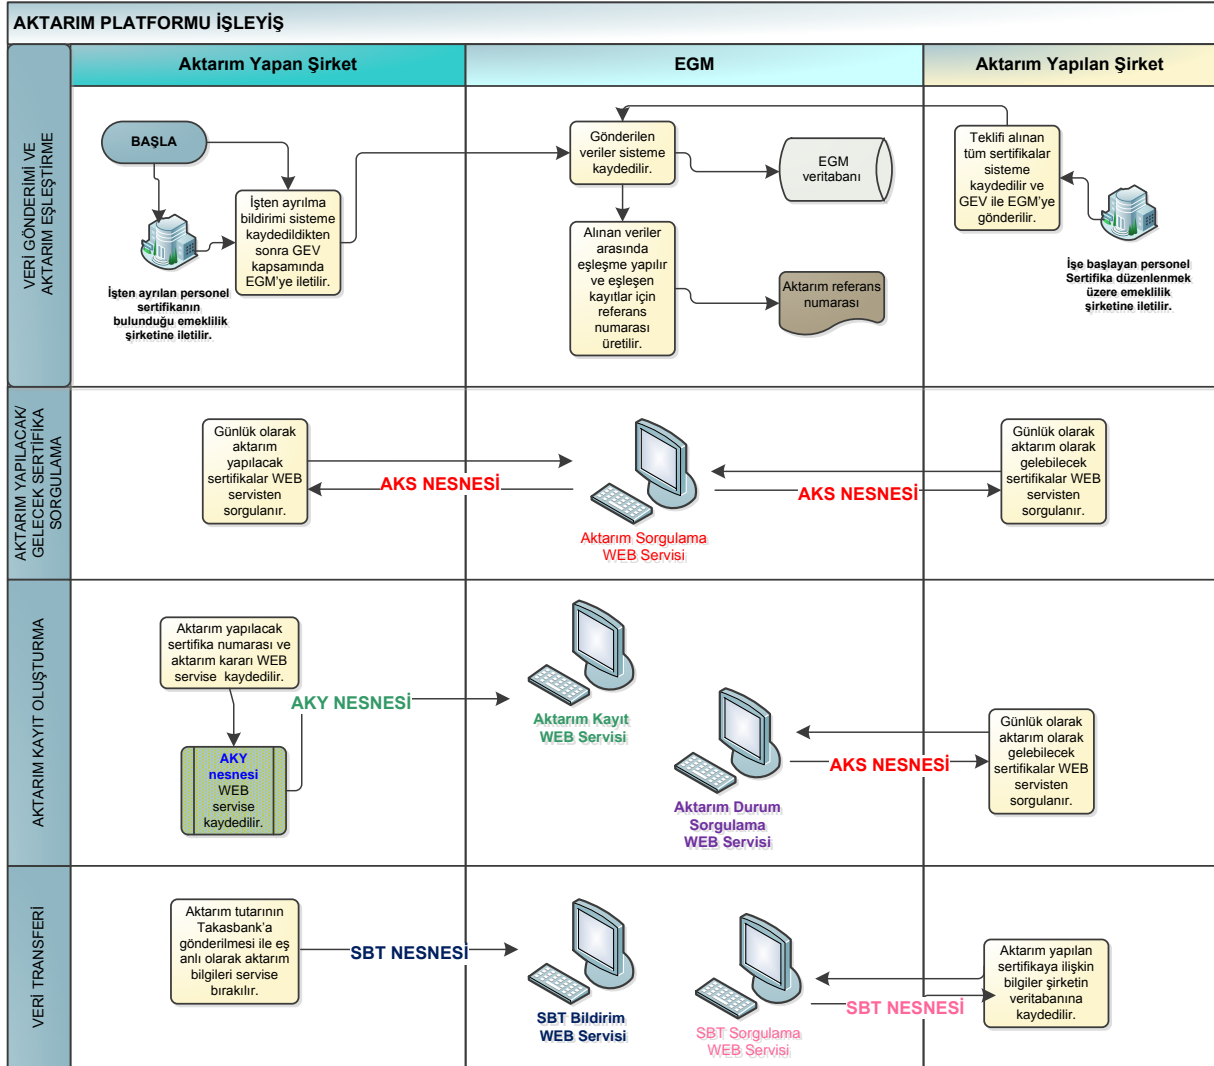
AKTARIM PLATFORMU İŞLEYİŞ

Aktarım Yapan Şirket

EGM

Aktarım Yapılan Şirket

VERİ GÖNDERİMİ VE AKTARIM EŞLEŞTİRME

BAŞLA

İşten ayrılan personel sertifikanın bulunduğu emeklilik şirketine iletilir.

İşten ayrılma bildirimi sisteme kaydedildikten sonra GEV kapsamında EGM'ye iletilir.

Gönderilen veriler sisteme kaydedilir.

EGM veritabanı

Alınan veriler arasında eşleşme yapılır ve eşleşen kayıtlar için referans numarası üretilir.

Aktarım referans numarası

Teklifi alınan tüm sertifikalar sisteme kaydedilir ve GEV ile EGM'ye gönderilir.

İşe başlayan personel Sertifika düzenlenmek üzere emeklilik şirketine iletilir.

AKTARIM YAPILACAK/ GELECEK SERTİFİKA SORGULAMA

Günlük olarak aktarım yapılacak sertifikalar WEB servisten sorgulanır.

AKS NESNESİ

Aktarım Sorgulama WEB Servisi

AKS NESNESİ

Günlük olarak aktarım olarak gelebilecek sertifikalar WEB servisten sorgulanır.

AKTARIM KAYIT OLUŞTURMA

Aktarım yapılacak sertifika numarası ve aktarım kararı WEB servise kaydedilir.

AKY NESNESİ

AKY nesnesi WEB servise kaydedilir.

Aktarım Kayıt WEB Servisi

Aktarım Durum Sorgulama WEB Servisi

AKS NESNESİ

Günlük olarak aktarım olarak gelebilecek sertifikalar WEB servisten sorgulanır.

VERİ TRANSFERİ

Aktarım tutarının Takasbank'a gönderilmesi ile eş anlı olarak aktarım bilgileri servise bırakılır.

SBT NESNESİ

SBT Bildirim WEB Servisi

SBT Sorgulama WEB Servisi

SBT NESNESİ

Aktarım yapılan sertifikaya ilişkin bilgiler şirketin veritabanına kaydedilir.